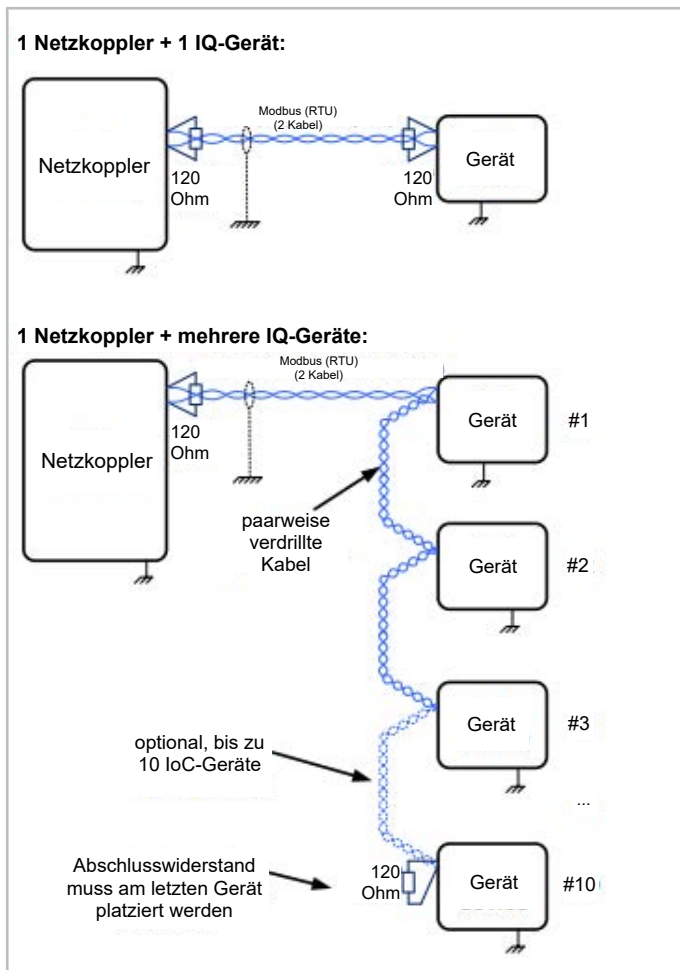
1 Netzkoppler + 1 IQ-Gerät:

Modbus (RTU)
(2 Kabel)

Netzkoppler

120 Ohm

120 Ohm

Gerät

1 Netzkoppler + mehrere IQ-Geräte:

Modbus (RTU)
(2 Kabel)

120 Ohm

Netzkoppler

Gerät

#1

paarweise verdrillte Kabel

Gerät

#2

Gerät

#3

optional, bis zu 10 IoC-Geräte

...

Abschlusswiderstand muss am letzten Gerät platziert werden

120 Ohm

Gerät

#10